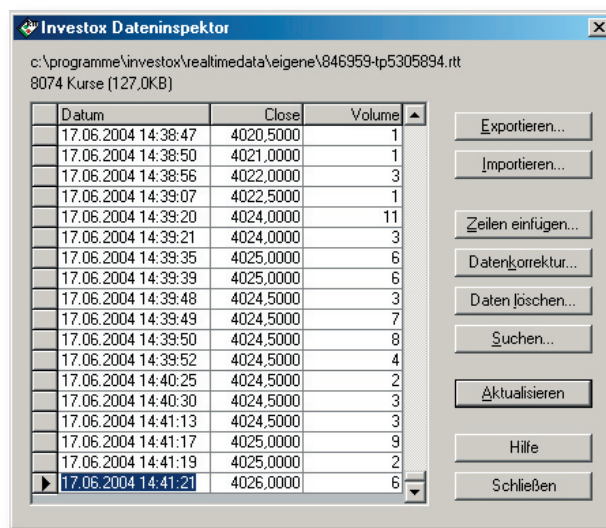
Investox Dateninspektor

c:\programme\investox\realtimedata\eigene\846959-tp5305894.rtt
8074 Kurse (127,0KB)

| | Datum | Close | Volume |
|---|---|---|---|
| | 17.06.2004 14:38:47 | 4020,5000 | 1 |
| | 17.06.2004 14:38:50 | 4021,0000 | 1 |
| | 17.06.2004 14:38:56 | 4022,0000 | 3 |
| | 17.06.2004 14:39:07 | 4022,5000 | 1 |
| | 17.06.2004 14:39:20 | 4024,0000 | 11 |
| | 17.06.2004 14:39:21 | 4024,0000 | 3 |
| | 17.06.2004 14:39:35 | 4025,0000 | 6 |
| | 17.06.2004 14:39:39 | 4025,0000 | 6 |
| | 17.06.2004 14:39:48 | 4024,5000 | 3 |
| | 17.06.2004 14:39:49 | 4024,5000 | 7 |
| | 17.06.2004 14:39:50 | 4024,5000 | 8 |
| | 17.06.2004 14:39:52 | 4024,5000 | 4 |
| | 17.06.2004 14:40:25 | 4024,5000 | 2 |
| | 17.06.2004 14:40:30 | 4024,5000 | 3 |
| | 17.06.2004 14:41:13 | 4024,5000 | 3 |
| | 17.06.2004 14:41:17 | 4025,0000 | 9 |
| | 17.06.2004 14:41:19 | 4025,0000 | 2 |
| ▶ | 17.06.2004 14:41:21 | 4026,0000 | 6 |

Exportieren...
Importieren...
Zeilen einfügen...
Datenkorrektur...
Daten löschen...
Suchen...
Aktualisieren
Hilfe
Schließen